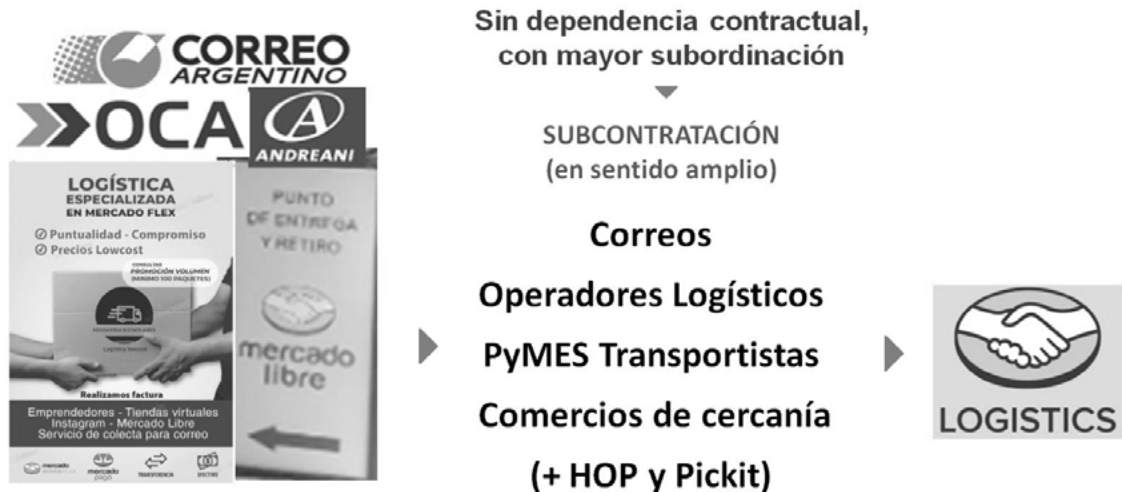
CORREO ARGENTINO

OCA

A ANDREANI

LOGÍSTICA ESPECIALIZADA EN MERCADO FLEX

Puntualidad - Compromiso
Precios Lowcost

CONSULTAR PROMOCIÓN VOLUMEN (MÍNIMO 100 PAQUETES)

Realizamos factura

Emprendedores - Tiendas virtuales
Instagram - Mercado Libre
Servicio de colecta para correo

mercado pago TRANSFERENCIA EFECTIVO

PUNTO DE ENTREGA Y RETIRO

mercado libre

Sin dependencia contractual, con mayor subordinación

SUBCONTRATACIÓN (en sentido amplio)

Correos

Operadores Logísticos

PyMES Transportistas

Comercios de cercanía

(+ HOP y Pickit)

LOGISTICS